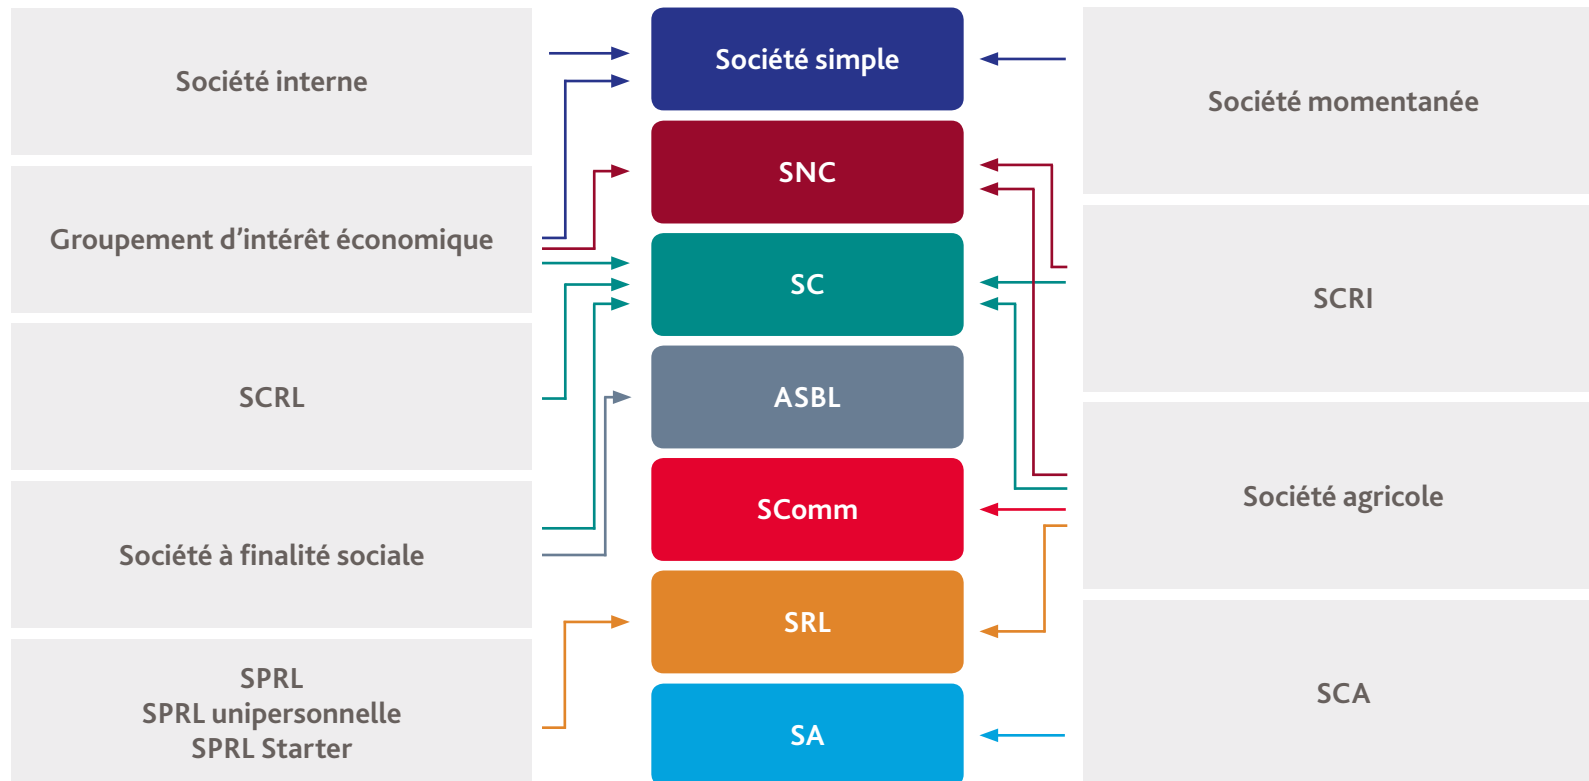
Société interne

Groupement d'intérêt économique

SCRL

Société à finalité sociale

SPRL
SPRL unipersonnelle
SPRL Starter

Société simple

SNC

SC

ASBL

SComm

SRL

SA

Société momentanée

SCRI

Société agricole

SCA